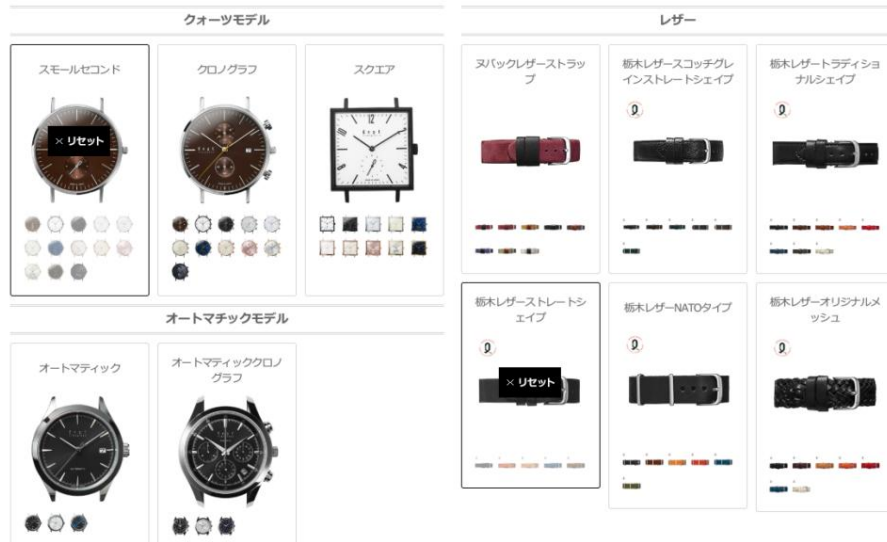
クォーツモデル

スモールセコンド

× リセット

クロノグラフ

スクエア

オートマチックモデル

オートマティック

オートマティッククロノグラフ

レザー

ヌバックレザーストラップ

栃木レザースコッチグレインストレートシェイプ

栃木レザートラディショナルシェイプ

栃木レザーストレートシェイプ

× リセット

栃木レザーNATOタイプ

栃木レザーオリジナルメッシュ